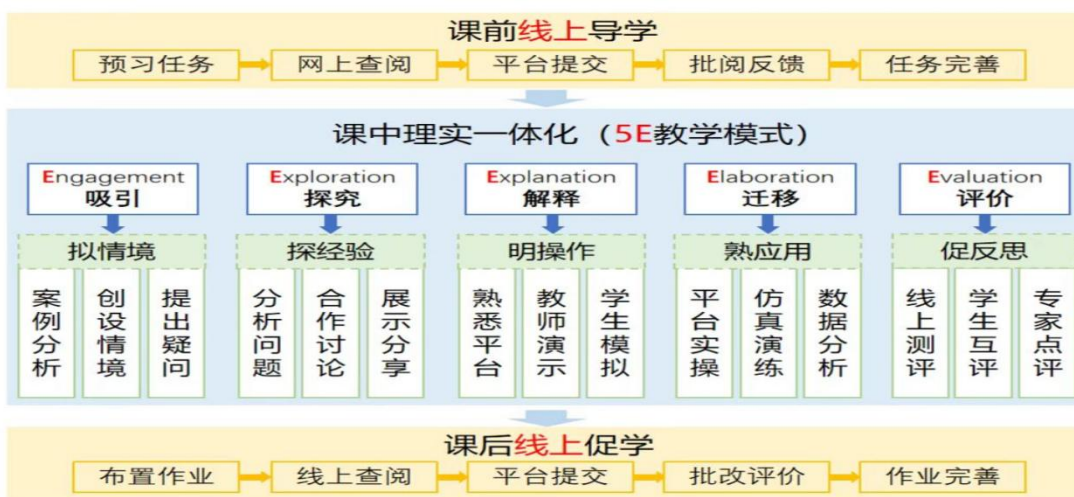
课前线上导学

预习任务 网上查阅 平台提交 批阅反馈 任务完善

课中理实一体化（5E教学模式）

Engagement 吸引

Exploration 探究

Explanation 解释

Elaboration 迁移

Evaluation 评价

拟情境

案例分析 创设情境 提出疑问

探经验

分析问题 合作讨论 展示分享

明操作

熟悉平台 教师演示 学生模拟

熟应用

平台实操 仿真演练 数据分析

促反思

线上测评 学生互评 专家点评

课后线上促学

布置作业 线上查阅 平台提交 批改评价 作业完善